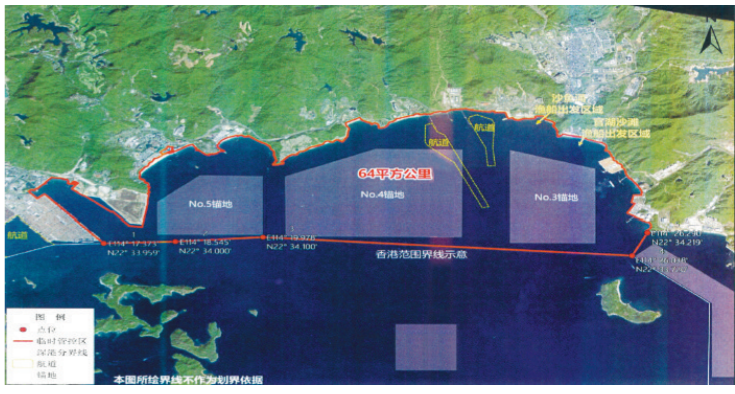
沙鱼涌
渔船出发区域
官湖沙滩
渔船出发区域
航道
航道
64平方公里
No.5锚地
No.4锚地
No.3锚地
航道
E114° 17.371'
N22° 33.959'
E114° 18.545'
N22° 34.000'
E114° 19.976'
N22° 34.100'
香港范围界线示意
E114° 26.790'
N22° 34.219'
E114° 26.918'
N22° 33.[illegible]
图 例
点位
临时管控区
深港分界线
航道
锚地
本图所绘界线不作为划界依据